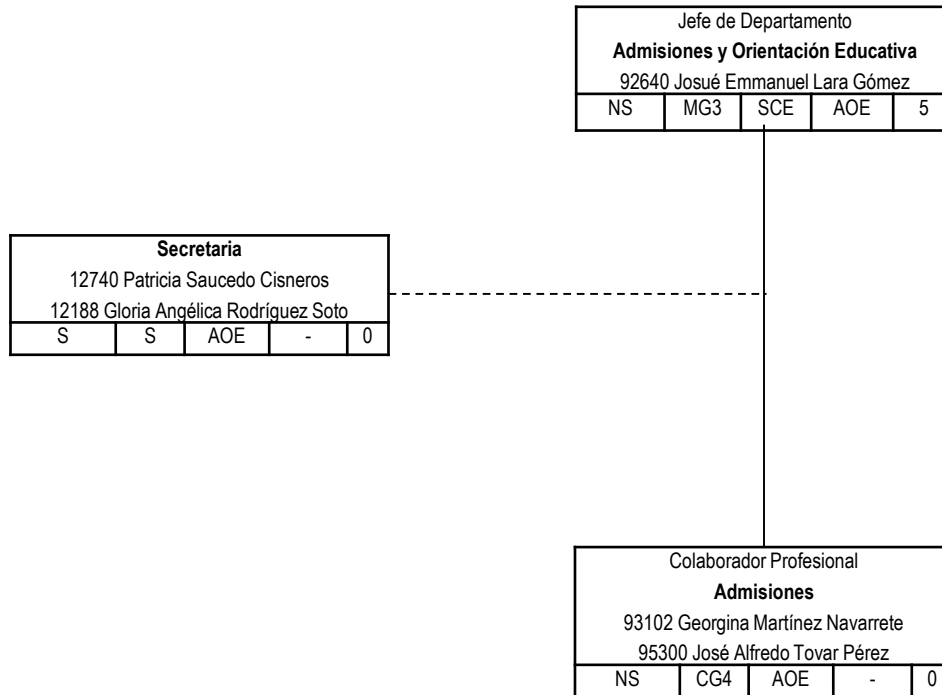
Jefe de Departamento
**Admisiones y Orientación Educativa**
92640 Josué Emmanuel Lara Gómez

| NS | MG3 | SCE | AOE | 5 |
|---|---|---|---|---|

**Secretaria**
12740 Patricia Saucedo Cisneros
12188 Gloria Angélica Rodríguez Soto

| S | S | AOE | - | 0 |
|---|---|---|---|---|

Colaborador Profesional
**Admisiones**
93102 Georgina Martínez Navarrete
95300 José Alfredo Tovar Pérez

| NS | CG4 | AOE | - | 0 |
|---|---|---|---|---|